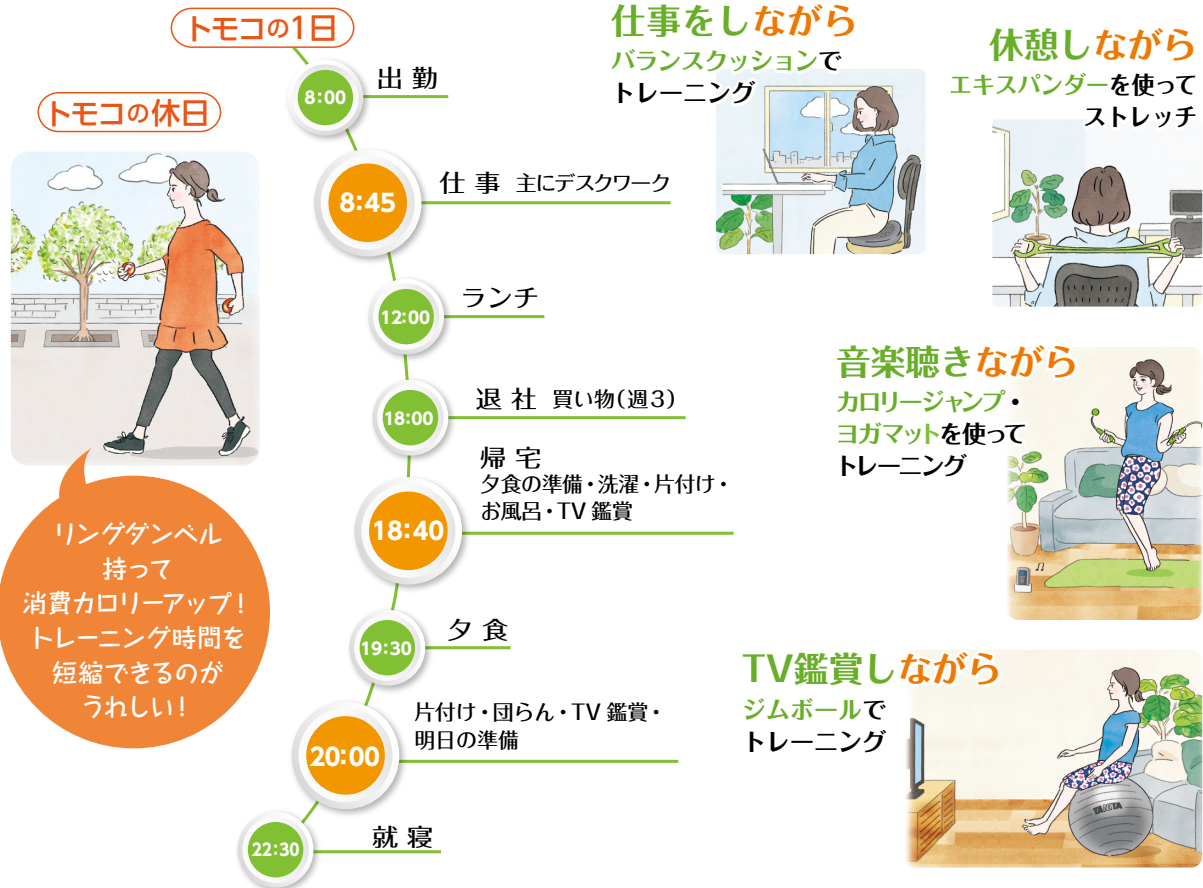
トモコの1日

トモコの休日

8:00 出勤

8:45 仕事 主にデスクワーク

12:00 ランチ

18:00 退社 買い物(週3)

18:40 帰宅
夕食の準備・洗濯・片付け・お風呂・TV鑑賞

19:30 夕食

20:00 片付け・団らん・TV鑑賞・明日の準備

22:30 就寝

リングダンベル持って消費カロリーアップ!トレーニング時間を短縮できるのがうれしい!

仕事をしながら
バランスクッションでトレーニング

休憩しながら
エキスパンダーを使ってストレッチ

音楽聴きながら
カロリージャンプ・ヨガマットを使ってトレーニング

TV鑑賞しながら
ジムボールでトレーニング

TANITA